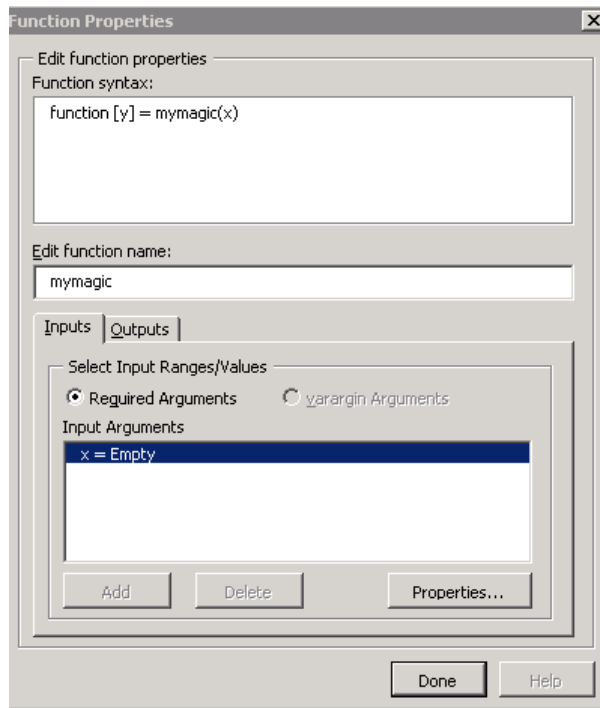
Function Properties

Edit function properties

Function syntax:

function [y] = mymagic(x)

Edit function name:

mymagic

Inputs | Outputs

Select Input Ranges/Values

Required Arguments

varargin Arguments

Input Arguments

x = Empty

Add

Delete

Properties...

Done

Help